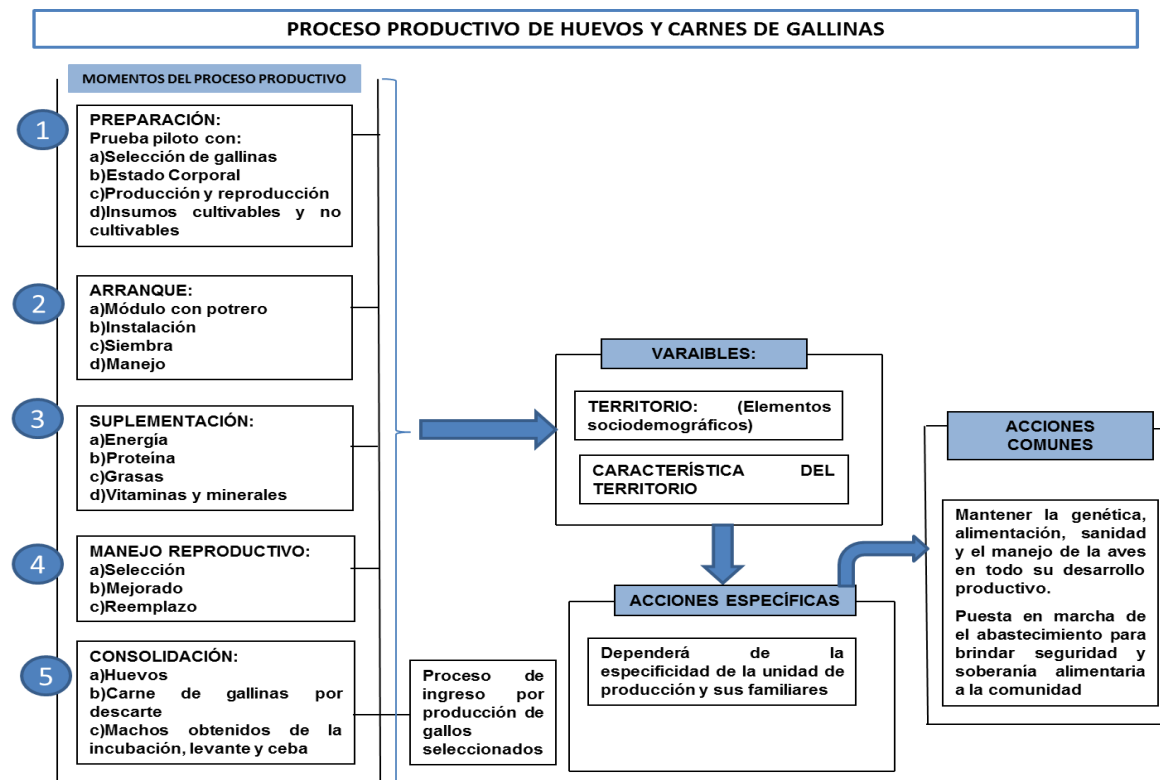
PROCESO PRODUCTIVO DE HUEVOS Y CARNES DE GALLINAS

MOMENTOS DEL PROCESO PRODUCTIVO

1

PREPARACIÓN:
Prueba piloto con:
a)Selección de gallinas
b)Estado Corporal
c)Producción y reproducción
d)Insumos cultivables y no cultivables

2

ARRANQUE:
a)Módulo con potrero
b)Instalación
c)Siembra
d)Manejo

3

SUPLEMENTACIÓN:
a)Energía
b)Proteína
c)Grasas
d)Vitaminas y minerales

4

MANEJO REPRODUCTIVO:
a)Selección
b)Mejorado
c)Reemplazo

5

CONSOLIDACIÓN:
a)Huevos
b)Carne de gallinas por descarte
c)Machos obtenidos de la incubación, levante y ceba

Proceso de ingreso por producción de gallos seleccionados

VARAIBLES:

TERRITORIO: (Elementos sociodemográficos)

CARACTERÍSTICA DEL TERRITORIO

ACCIONES ESPECÍFICAS

Dependerá de la especificidad de la unidad de producción y sus familiares

ACCIONES COMUNES

Mantener la genética, alimentación, sanidad y el manejo de la aves en todo su desarrollo productivo.

Puesta en marcha de el abastecimiento para brindar seguridad y soberanía alimentaria a la comunidad